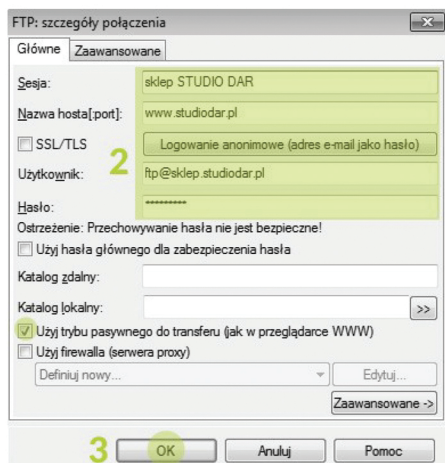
FTP: szczegóły połączenia

Główne | Zaawansowane

Sesja: sklep STUDIO DAR

Nazwa hosta[:port]: www.studiodar.pl

SSL/TLS | Logowanie anonimowe (adres e-mail jako hasło)

2

Użytkownik: ftp@sklep.studiodar.pl

Hasło: **********

Ostrzeżenie: Przechowywanie hasła nie jest bezpieczne!

Użyj hasła głównego dla zabezpieczenia hasła

Katalog zdalny:

Katalog lokalny: >>

Użyj trybu pasywnego do transferu (jak w przeglądarce WWW)

Użyj firewalla (serwera proxy)

Definiuj nowy... | Edytuj...

Zaawansowane ->

3 OK | Anuluj | Pomoc